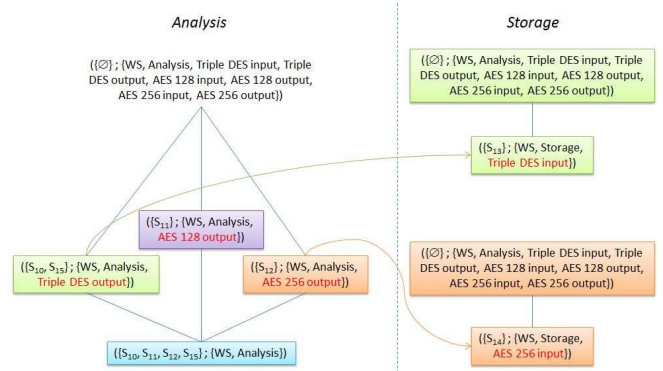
Analysis

Storage

$(\{\varnothing\}$ ; {WS, Analysis, Triple DES input, Triple DES output, AES 128 input, AES 128 output, AES 256 input, AES 256 output})

$(\{S_{11}\}$ ; {WS, Analysis, AES 128 output})

$(\{S_{10}, S_{15}\}$ ; {WS, Analysis, Triple DES output})

$(\{S_{12}\}$ ; {WS, Analysis, AES 256 output})

$(\{S_{10}, S_{11}, S_{12}, S_{15}\}$ ; {WS, Analysis})

$(\{\varnothing\}$ ; {WS, Analysis, Triple DES input, Triple DES output, AES 128 input, AES 128 output, AES 256 input, AES 256 output})

$(\{S_{13}\}$ ; {WS, Storage, Triple DES input})

$(\{\varnothing\}$ ; {WS, Analysis, Triple DES input, Triple DES output, AES 128 input, AES 128 output, AES 256 input, AES 256 output})

$(\{S_{14}\}$ ; {WS, Storage, AES 256 input})